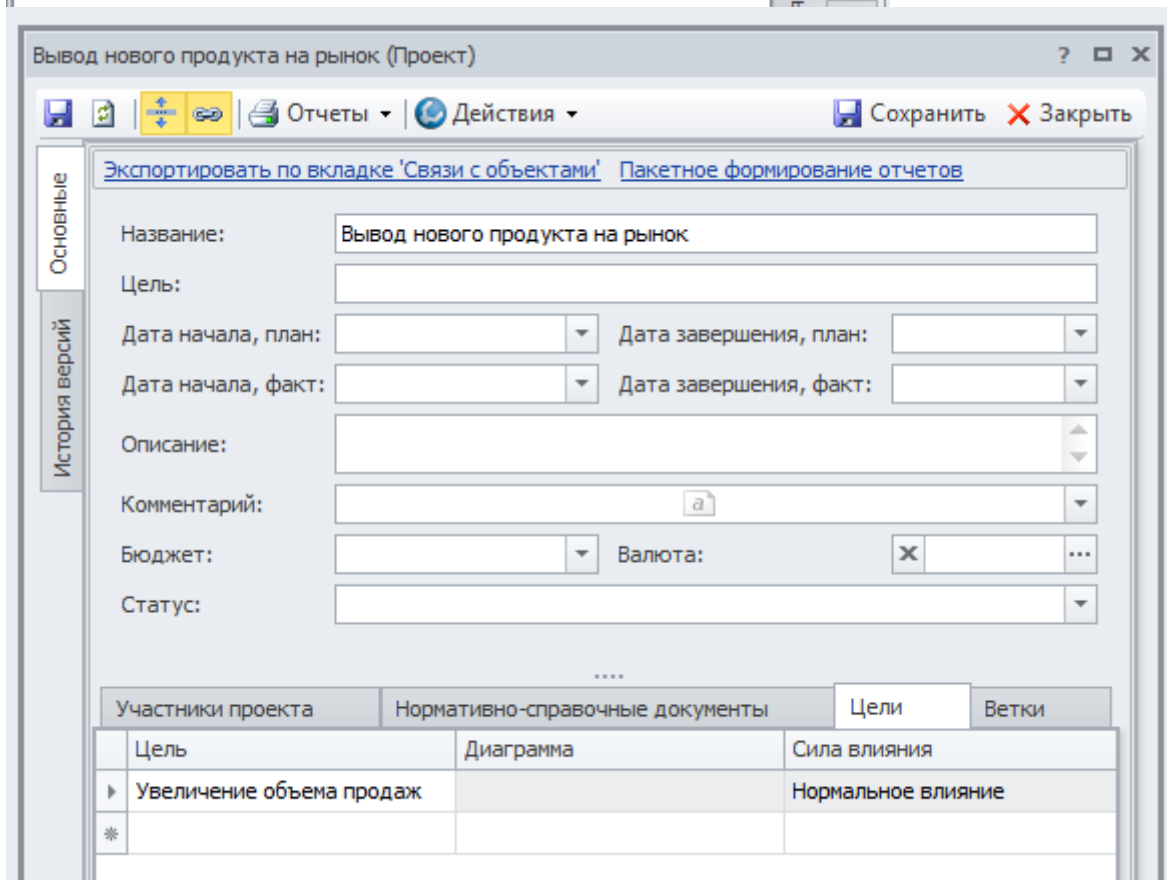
Вывод нового продукта на рынок (Проект)

? ☐ ✕

Отчеты ▾ Действия ▾ Сохранить ✕ Закрыть

Основные

История версий

Экспортировать по вкладке 'Связи с объектами' Пакетное формирование отчетов

Название: Вывод нового продукта на рынок

Цель:

Дата начала, план: Дата завершения, план:

Дата начала, факт: Дата завершения, факт:

Описание:

Комментарий:

Бюджет: Валюта:

Статус:

Участники проекта Нормативно-справочные документы Цели Ветки

| Цель | Диаграмма | Сила влияния |
|---|---|---|
| Увеличение объема продаж | | Нормальное влияние |
| | | |